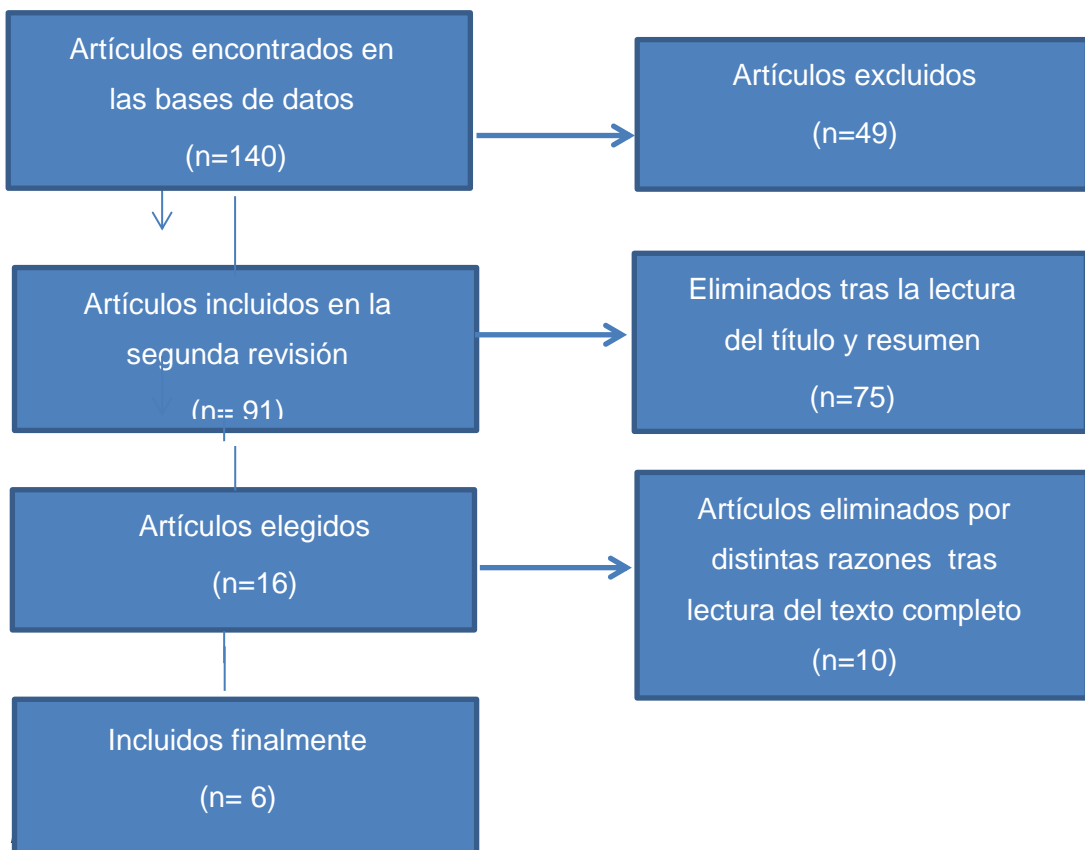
Artículos encontrados en las bases de datos
(n=140)

Artículos excluidos
(n=49)

Artículos incluidos en la segunda revisión
(n= 91)

Eliminados tras la lectura del título y resumen
(n=75)

Artículos elegidos
(n=16)

Artículos eliminados por distintas razones tras lectura del texto completo
(n=10)

Incluidos finalmente
(n= 6)